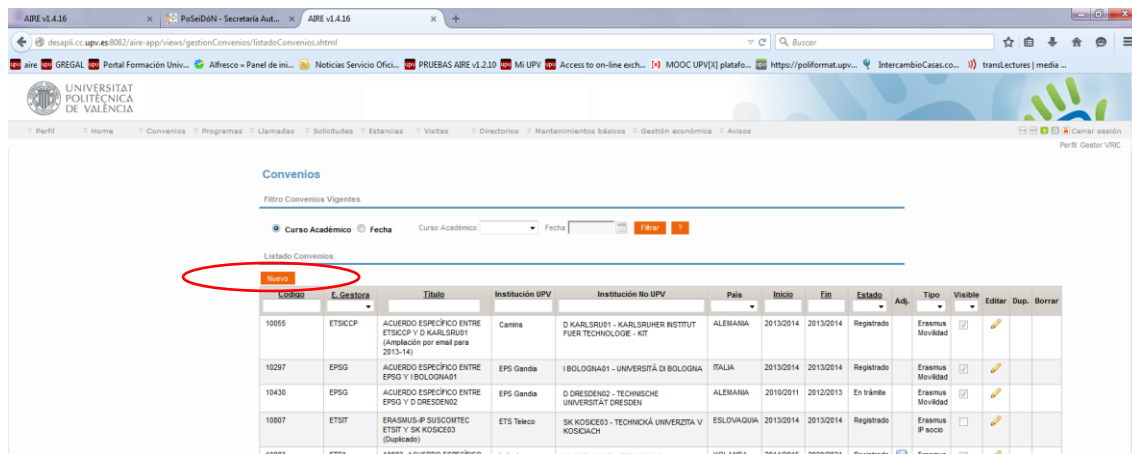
AIRE v1.4.16 × PoSeiDóN - Secretaría Aut... × AIRE v1.4.16 × +

desapli.cc.upv.es:8082/aire-app/views/gestionConvenios/listadoConvenios.xhtml

Buscar

aire GREGAL Portal Formación Univ... Alfresco » Panel de ini... Noticias Servicio Ofici... PRUEBAS AIRE v1.2.10 Mi UPV Access to on-line exch... MOOC UPV[X] platafo... https://poliformat.upv... IntercambioCasas.co... transLectures | media ...

UNIVERSITAT POLITÈCNICA DE VALÈNCIA

Perfil Home Convenios Programas Llamadas Solicitudes Estancias Visitas Directorios Mantenimientos básicos Gestión económica Avisos

Cerrar sesión

Perfil: Gestor VRIC

Convenios

Filtro Convenios Vigentes

Curso Académico Fecha Curso Académico Fecha Filtrar ?

Listado Convenios

Nuevo

| Codigo | E. Gestora | Titulo | Institución UPV | Institución No UPV | Pais | Inicio | Fin | Estado | Adj. | Tipo | Visible | Editar | Dup. | Borrar |
|---|---|---|---|---|---|---|---|---|---|---|---|---|---|---|
| 10055 | ETSICCP | ACUERDO ESPECÍFICO ENTRE ETSICCP Y D KARLSRU01 (Ampliación por email para 2013-14) | Camins | D KARLSRU01 - KARLSRUHER INSTITUT FUER TECHNOLOGIE - KIT | ALEMANIA | 2013/2014 | 2013/2014 | Registrado | | Erasmus Movilidad | | | | |
| 10297 | EPSG | ACUERDO ESPECÍFICO ENTRE EPSG Y I BOLOGNA01 | EPS Gandia | I BOLOGNA01 - UNIVERSITÀ DI BOLOGNA | ITALIA | 2013/2014 | 2013/2014 | Registrado | | Erasmus Movilidad | | | | |
| 10430 | EPSG | ACUERDO ESPECÍFICO ENTRE EPSG Y D DRESDEN02 | EPS Gandia | D DRESDEN02 - TECHNISCHE UNIVERSITÄT DRESDEN | ALEMANIA | 2010/2011 | 2012/2013 | En trámite | | Erasmus Movilidad | | | | |
| 10807 | ETSIT | ERASMUS-IP SUSCOMTEC ETSIT Y SK KOSICE03 (Duplicado) | ETS Teleco | SK KOSICE03 - TECHNICKÁ UNIVERZITA V KOSICIACH | ESLOVAQUIA | 2013/2014 | 2013/2014 | Registrado | | Erasmus IP socio | | | | |